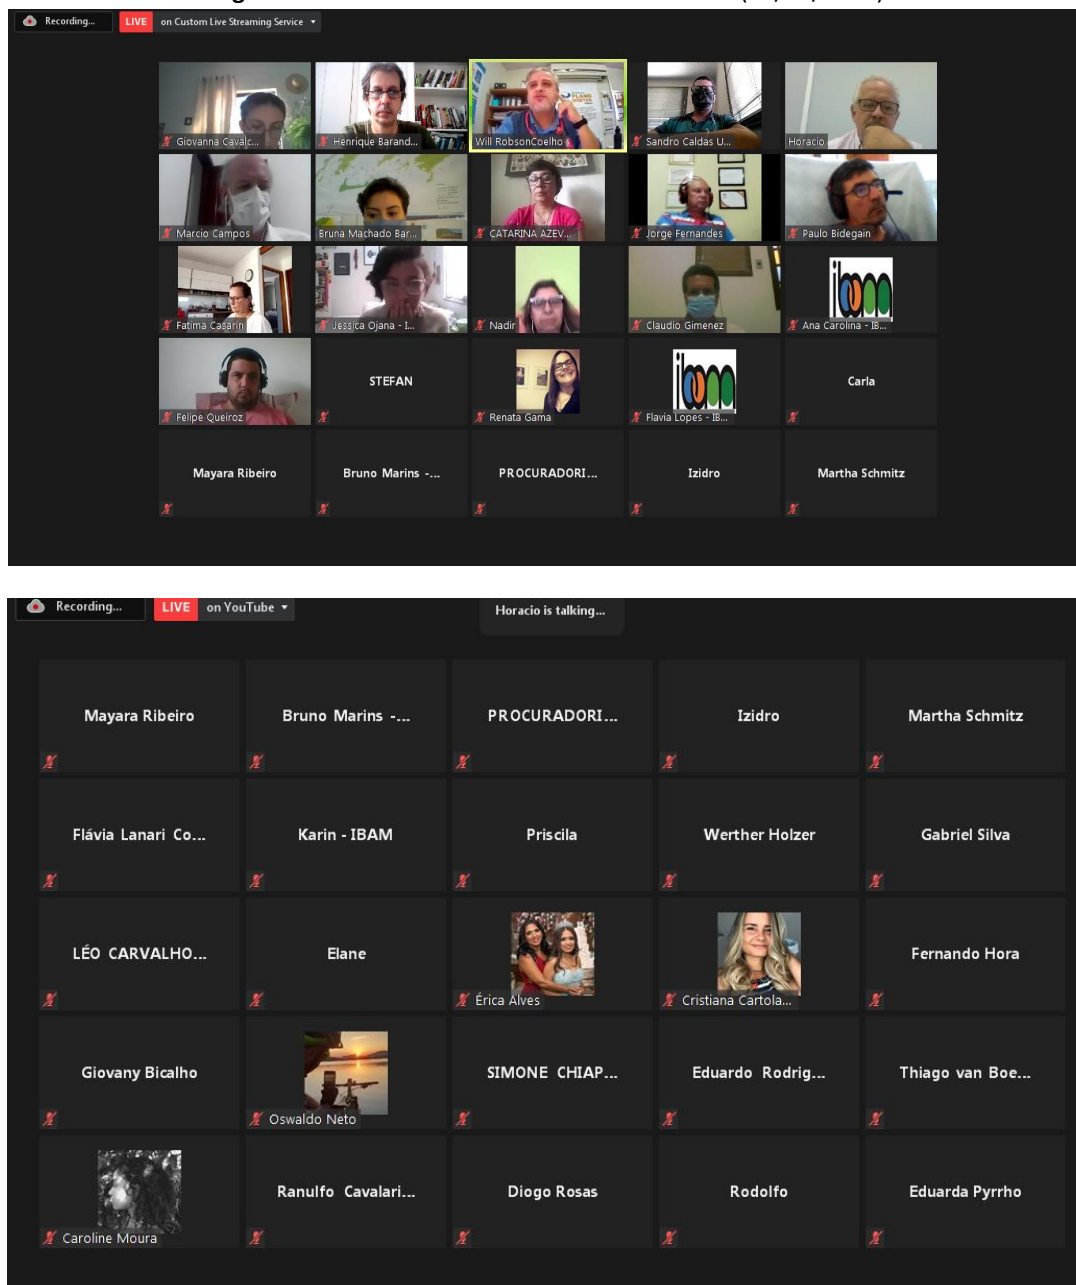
Recording... LIVE on Custom Live Streaming Service

Giovanna Cavalc...
Henrique Barand...
Will RobsonCoelho
Sandro Caldas U...
Horacio
Marcio Campos
Bruna Machado Bar...
CATARINA AZEV...
Jorge Fernandes
Paulo Bidegain
Fatima Casarin
Jessica Ojana - I...
Nadir
Claudio Gimenez
Ana Carolina - IB...
Felipe Queiroz
STEFAN
Renata Gama
Flavia Lopes - IB...
Carla
Mayara Ribeiro
Bruno Marins -...
PROCURADORI...
Izidro
Martha Schmitz

Recording... LIVE on YouTube

Horacio is talking...

Mayara Ribeiro
Bruno Marins -...
PROCURADORI...
Izidro
Martha Schmitz
Flávia Lanari Co...
Karin - IBAM
Priscila
Werther Holzer
Gabriel Silva
LÉO CARVALHO...
Elane
Érica Alves
Cristiana Cartola...
Fernando Hora
Giovany Bicalho
Oswaldo Neto
SIMONE CHIAP...
Eduardo Rodrig...
Thiago van Boe...
Caroline Moura
Ranulfo Cavalari...
Diogo Rosas
Rodolfo
Eduarda Pyrrho